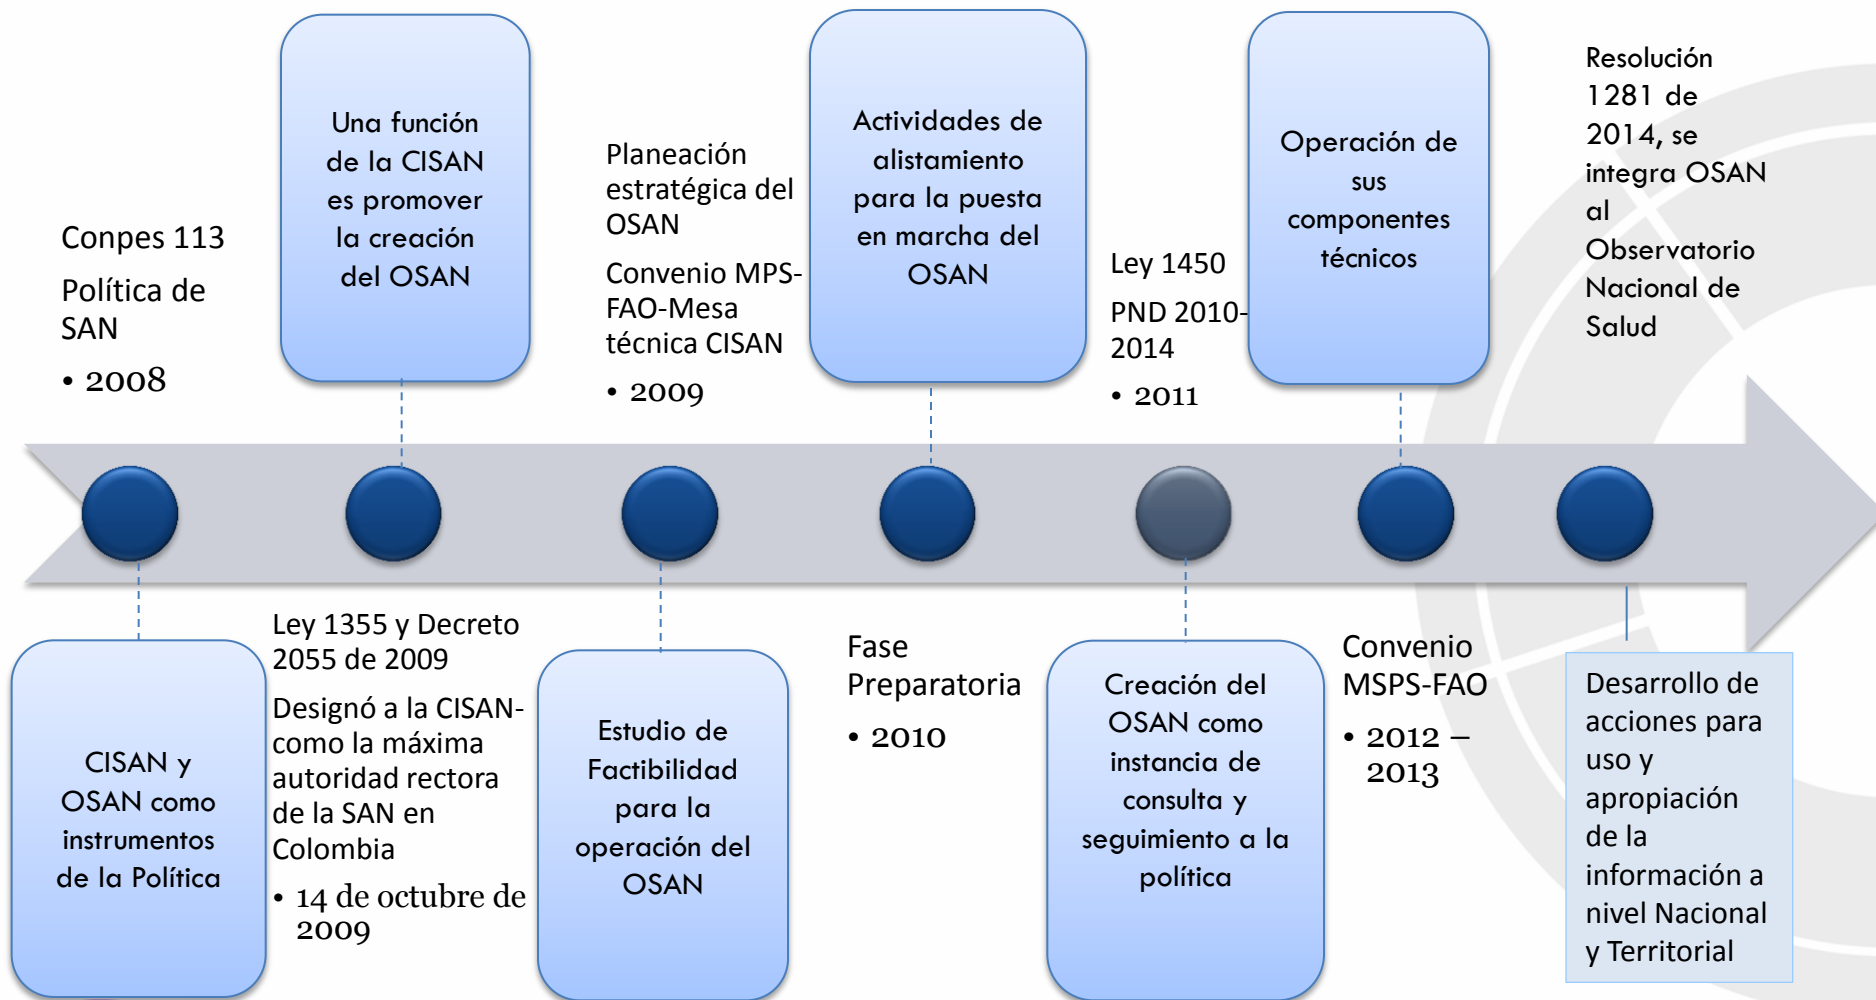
Conpes 113

Política de SAN

• 2008

Una función de la CISAN es promover la creación del OSAN

Planeación estratégica del OSAN

Convenio MPS-FAO-Mesa técnica CISAN

• 2009

Actividades de alistamiento para la puesta en marcha del OSAN

Ley 1450

PND 2010-2014

• 2011

Operación de sus componentes técnicos

Resolución 1281 de 2014, se integra OSAN al Observatorio Nacional de Salud

CISAN y OSAN como instrumentos de la Política

Ley 1355 y Decreto 2055 de 2009

Designó a la CISAN- como la máxima autoridad rectora de la SAN en Colombia

• 14 de octubre de 2009

Estudio de Factibilidad para la operación del OSAN

Fase Preparatoria

• 2010

Creación del OSAN como instancia de consulta y seguimiento a la política

Convenio MSPS-FAO

• 2012 – 2013

Desarrollo de acciones para uso y apropiación de la información a nivel Nacional y Territorial